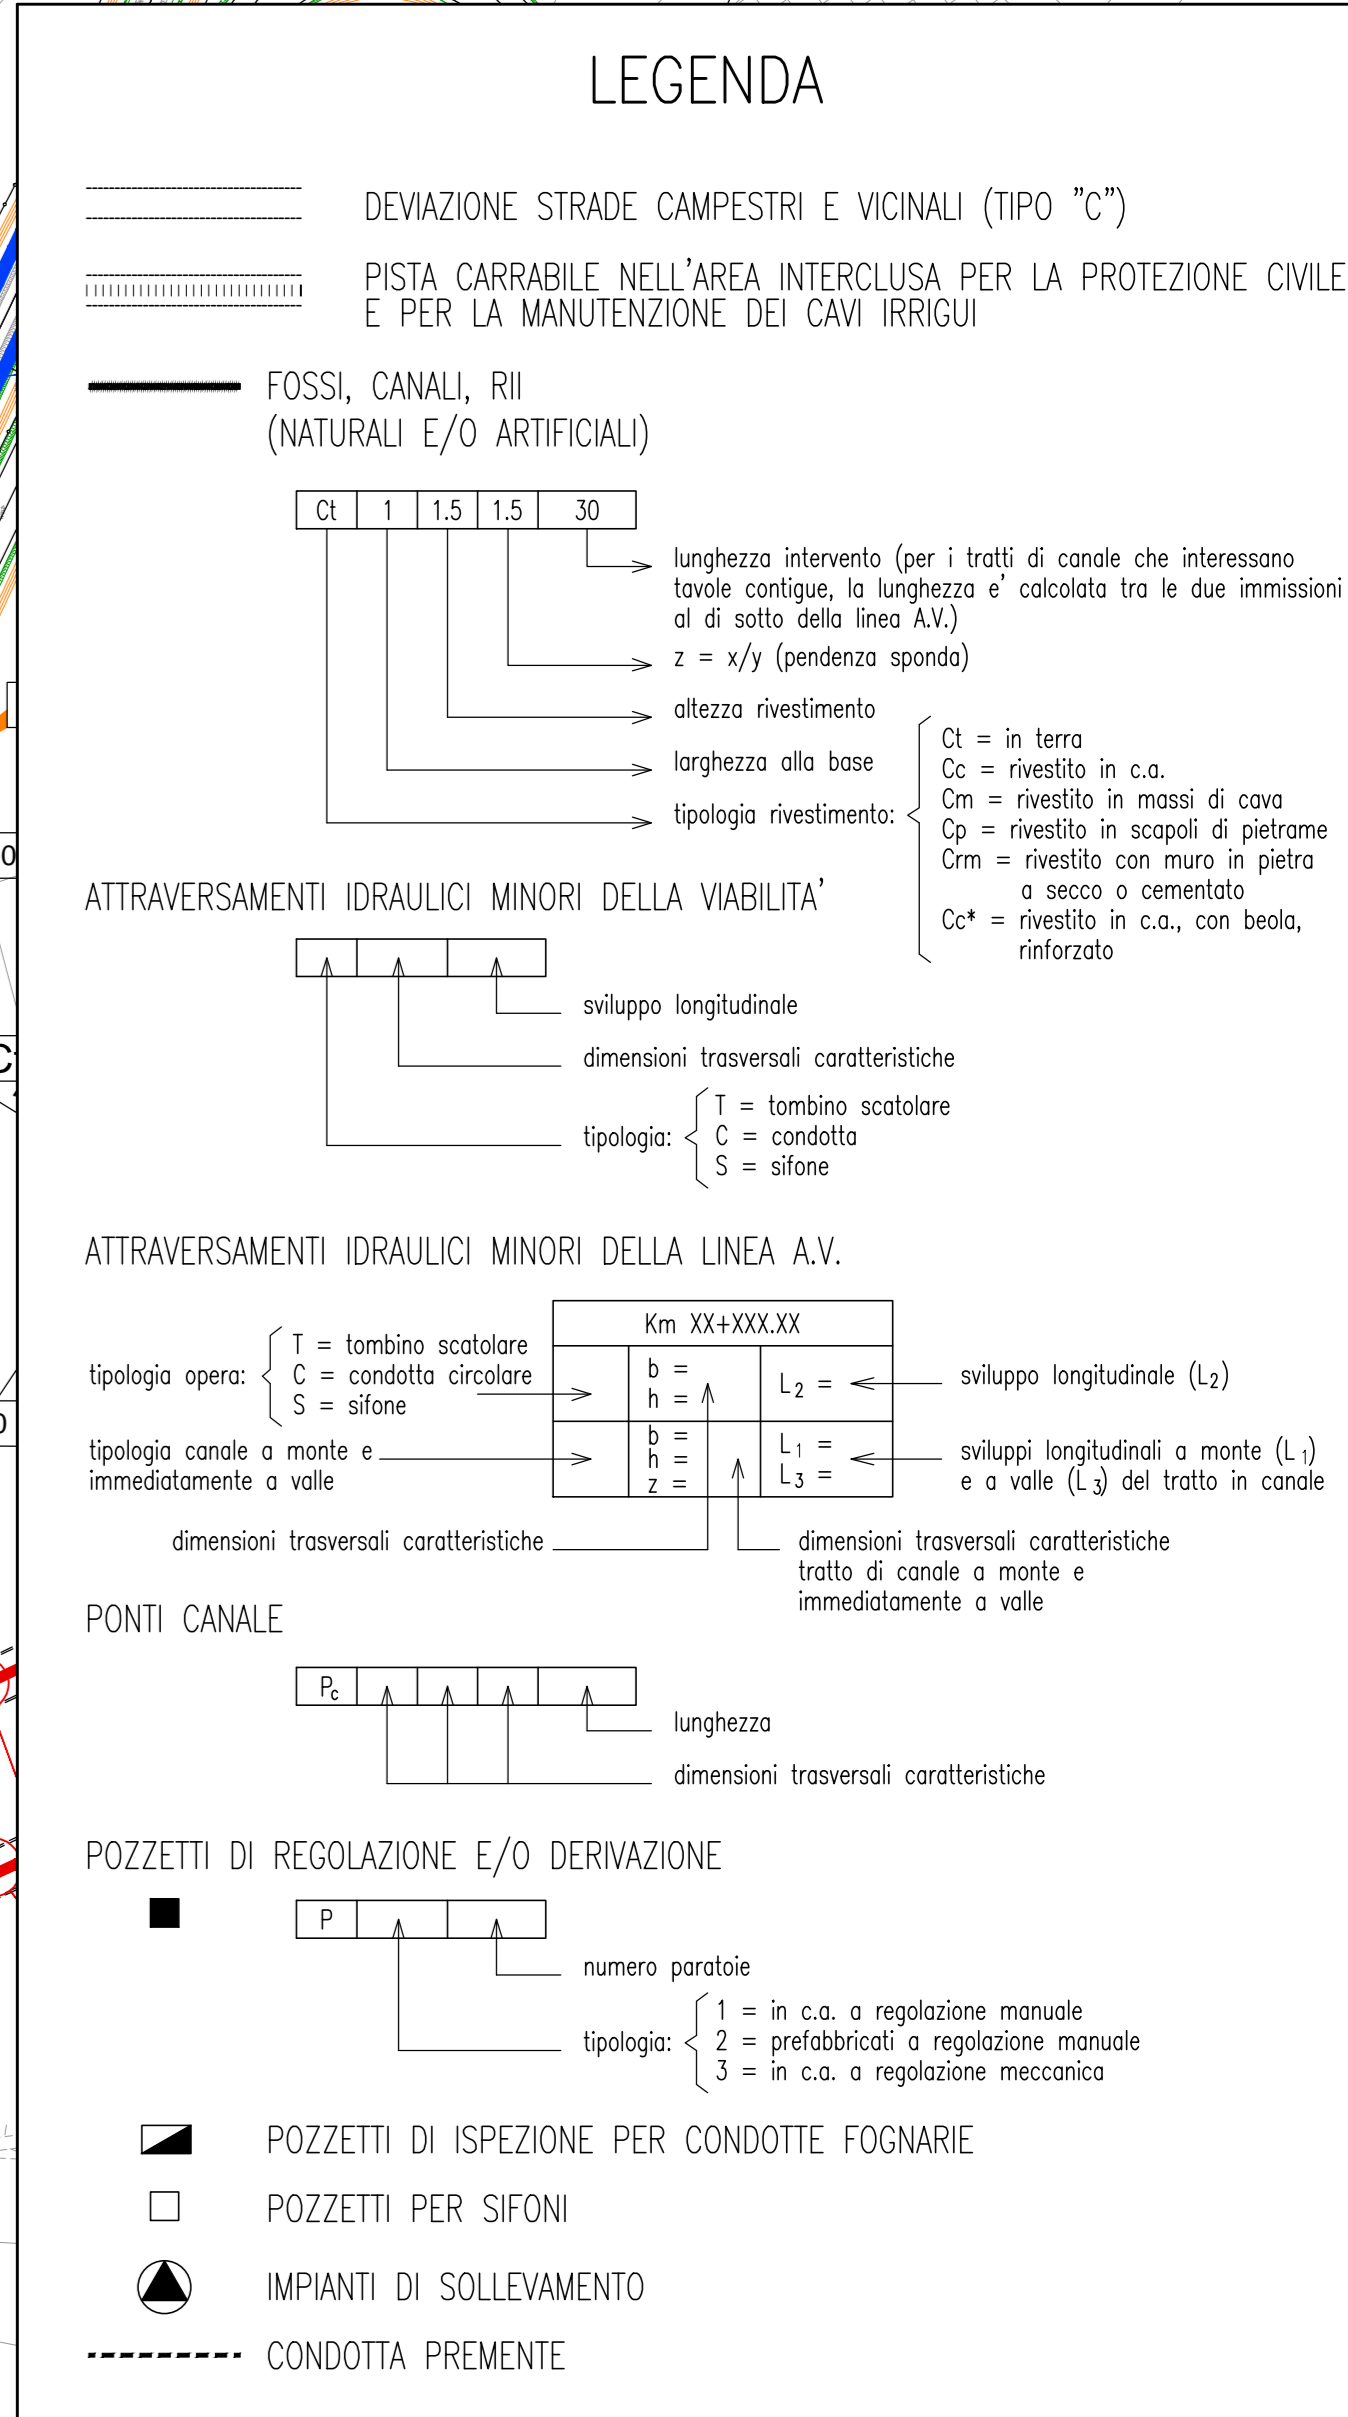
LEGENDA

DEVIAZIONE STRADE CAMPESTRI E VICINALI (TIPO "C")

PISTA CARRABILE NELL'AREA INTERCLUSA PER LA PROTEZIONE CIVILE E PER LA MANUTENZIONE DEI CAVI IRRIGUI

FOSSI, CANALI, RII (NATURALI E/O ARTIFICIALI)

| Ct | 1 | 1.5 | 1.5 | 30 |
|---|---|---|---|---|

lunghezza intervento (per i tratti di canale che interessano tavole contigue, la lunghezza e' calcolata tra le due immissioni al di sotto della linea A.V.)

z = x/y (pendenza sponda)

altezza rivestimento

larghezza alla base

tipologia rivestimento:

Ct = in terra
Cc = rivestito in c.a.
Cm = rivestito in massi di cava
Cp = rivestito in scapoli di pietrame
Crm = rivestito con muro in pietra a secco o cementato
Cc* = rivestito in c.a., con beola, rinforzato

ATTRAVERSAMENTI IDRAULICI MINORI DELLA VIABILITA'

sviluppo longitudinale

dimensioni trasversali caratteristiche

tipologia:
T = tombino scatolare
C = condotta
S = sifone

ATTRAVERSAMENTI IDRAULICI MINORI DELLA LINEA A.V.

Km XX+XXX.XX

tipologia opera:
T = tombino scatolare
C = condotta circolare
S = sifone

b =
h =
$L_2$ =

tipologia canale a monte e immediatamente a valle

b =
h =
z =
$L_1$ =
$L_3$ =

sviluppo longitudinale ($L_2$)

sviluppi longitudinali a monte ($L_1$) e a valle ($L_3$) del tratto in canale

dimensioni trasversali caratteristiche

dimensioni trasversali caratteristiche tratto di canale a monte e immediatamente a valle

PONTI CANALE

$P_c$

lunghezza

dimensioni trasversali caratteristiche

POZZETTI DI REGOLAZIONE E/O DERIVAZIONE

P

numero paratoie

tipologia:
1 = in c.a. a regolazione manuale
2 = prefabbricati a regolazione manuale
3 = in c.a. a regolazione meccanica

POZZETTI DI ISPEZIONE PER CONDOTTE FOGNARIE

POZZETTI PER SIFONI

IMPIANTI DI SOLLEVAMENTO

CONDOTTA PREMENTE